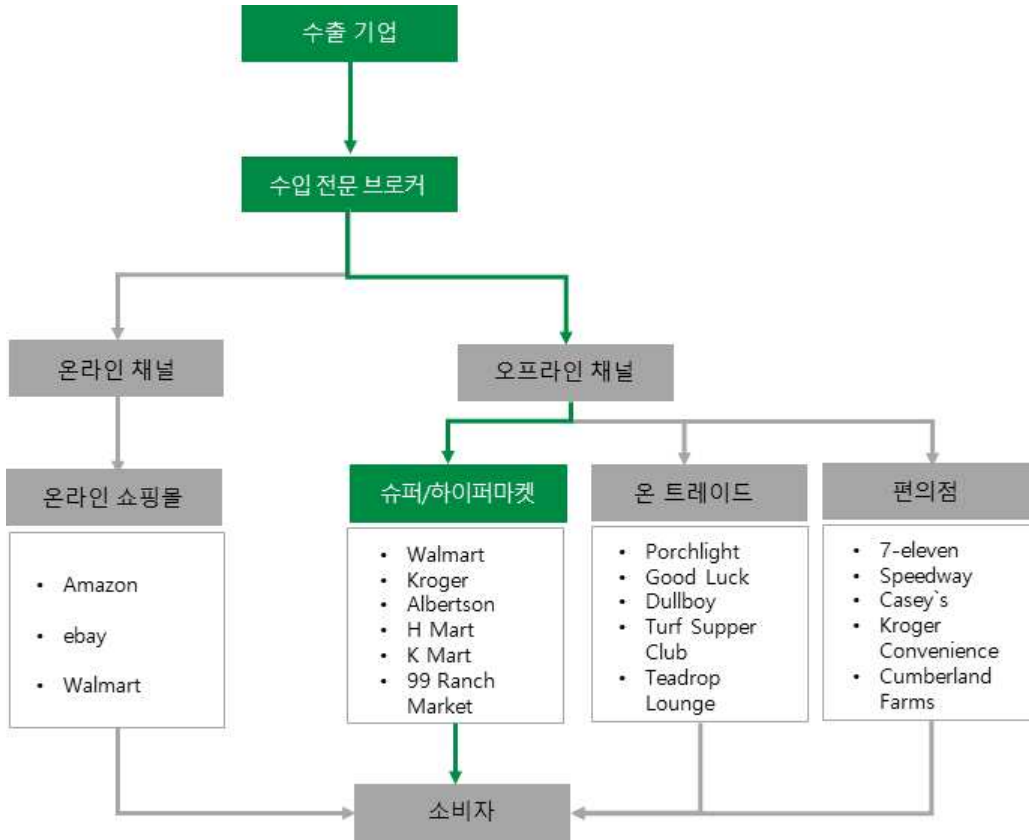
수출 기업

수입전문 브로커

온라인 채널

오프라인 채널

온라인 쇼핑몰

- Amazon
- ebay
- Walmart

슈퍼/하이퍼마켓

- Walmart
- Kroger
- Albertson
- H Mart
- K Mart
- 99 Ranch Market

온 트레이드

- Porchlight
- Good Luck
- Dullboy
- Turf Supper Club
- Teadrop Lounge

편의점

- 7-eleven
- Speedway
- Casey`s
- Kroger Convenience
- Cumberland Farms

소비자